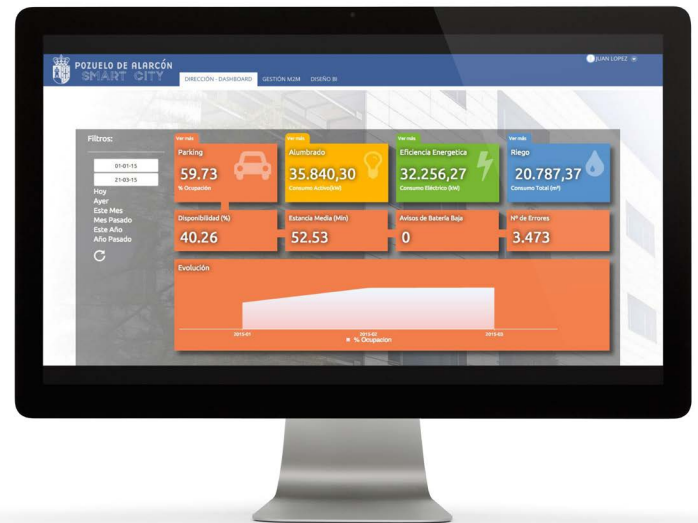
POZUELO DE ALARCÓN
SMART CITY

DIRECCIÓN - DASHBOARD GESTIÓN M2M DISEÑO BI

JUAN LOPEZ

Filtros:
01-01-15
21-03-15
Hoy
Ayer
Este Mes
Mes Pasado
Este Año
Año Pasado

Ver más
Parking
59.73
% Ocupación

Ver más
Alumbrado
35.840,30
Consumo Activo(kW)

Ver más
Eficiencia Energetica
32.256,27
Consumo Eléctrico (kW)

Ver más
Riego
20.787,37
Consumo Total (m³)

Disponibilidad (%)
40.26

Estancia Media (Min)
52.53

Avisos de Batería Baja
0

Nº de Errores
3.473

Evolución
2015-01
2015-02
2015-03
% Ocupación